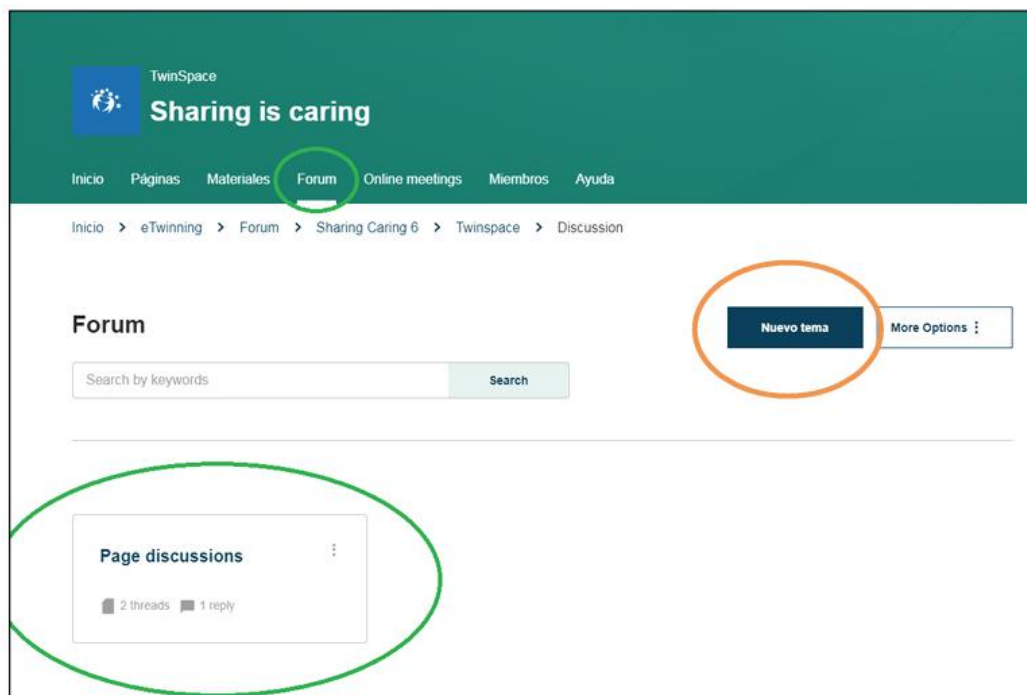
TwinSpace
Sharing is caring

Inicio Páginas Materiales Forum Online meetings Miembros Ayuda

Inicio > eTwinning > Forum > Sharing Caring 6 > Twinspace > Discussion

Forum

Nuevo tema More Options ⋮

Search by keywords Search

Page discussions ⋮

2 threads 1 reply